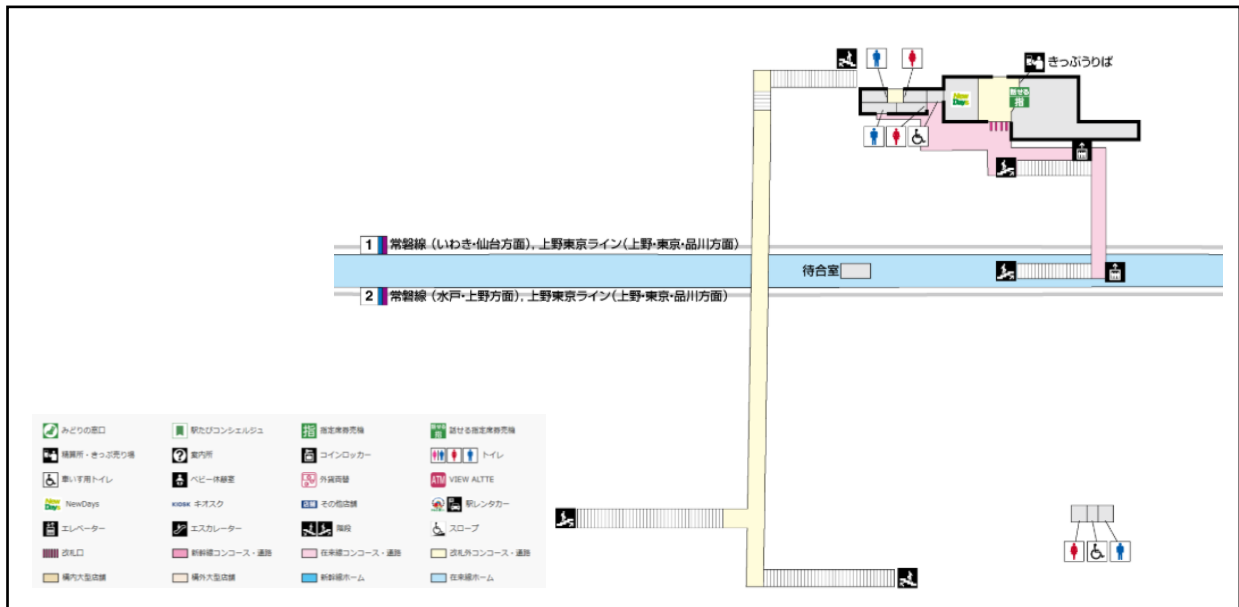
きっぷうりば

New Days

話せる
指

1 常磐線（いわき・仙台方面），上野東京ライン（上野・東京・品川方面）

待合室

2 常磐線（水戸・上野方面），上野東京ライン（上野・東京・品川方面）

みどりの窓口
駅たびコンシェルジュ
指定席券売機
話せる指定席券売機
精算所・きっぷ売り場
案内所
コインロッカー
トイレ
車いす用トイレ
ベビー休憩室
外貨両替
ATM VIEW ALTTE
NewDays
KIOSK キオスク
その他店舗
駅レンタカー
エレベーター
エスカレーター
階段
スロープ
改札口
新幹線コンコース・通路
在来線コンコース・通路
改札外コンコース・通路
構内大型店舗
構外大型店舗
新幹線ホーム
在来線ホーム